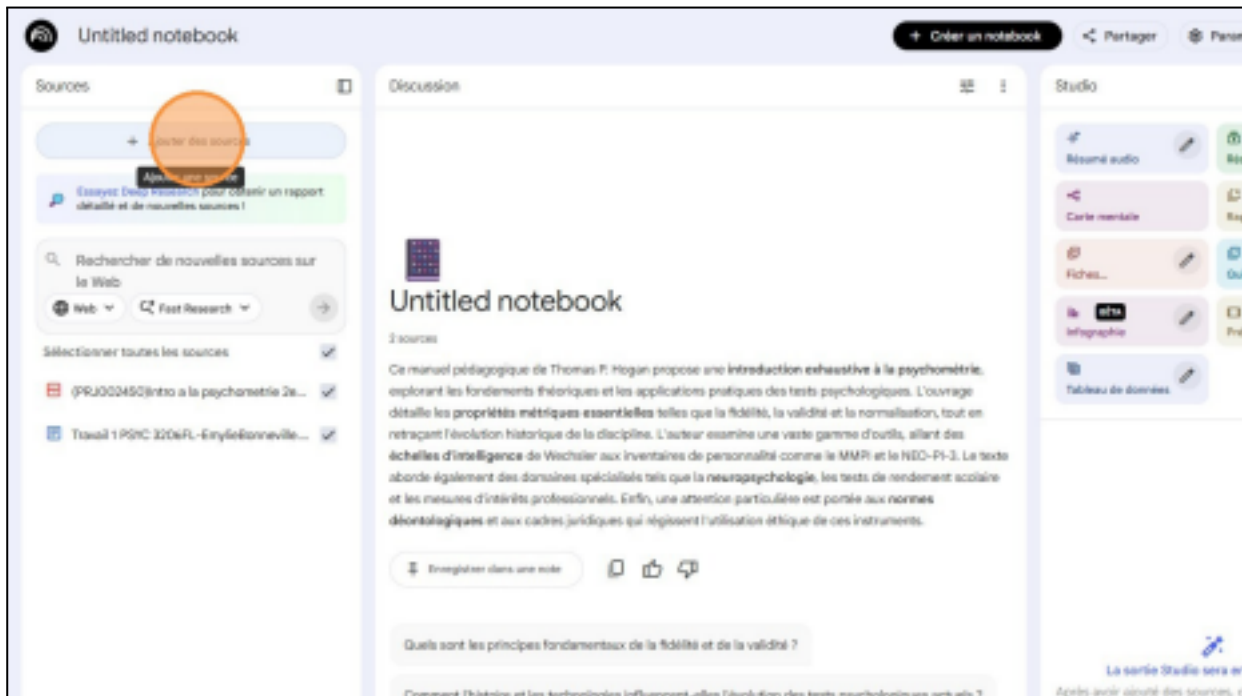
Untitled notebook

+ Créer un notebook

Partager

Para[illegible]

Sources

+ Ajouter des sources

Ajouter une source

Essayez Deep Research pour obtenir un rapport détaillé et de nouvelles sources !

Rechercher de nouvelles sources sur le Web

Web

Fast Research

Sélectionner toutes les sources

(PRJ002450)Intro a la psychometrie 2e...

Travail 1 PSYC 3206FL-EmylieBonneville...

Discussion

Untitled notebook

2 sources

Ce manuel pédagogique de Thomas P. Hogan propose une introduction exhaustive à la psychométrie, explorant les fondements théoriques et les applications pratiques des tests psychologiques. L'ouvrage détaille les propriétés métriques essentielles telles que la fidélité, la validité et la normalisation, tout en retraçant l'évolution historique de la discipline. L'auteur examine une vaste gamme d'outils, allant des échelles d'intelligence de Wechsler aux inventaires de personnalité comme le MMPI et le NEO-PI-3. Le texte aborde également des domaines spécialisés tels que la neuropsychologie, les tests de rendement scolaire et les mesures d'intérêts professionnels. Enfin, une attention particulière est portée aux normes déontologiques et aux cadres juridiques qui régissent l'utilisation éthique de ces instruments.

Enregistrer dans une note

Quels sont les principes fondamentaux de la fidélité et de la validité ?

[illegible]

Studio

Résumé audio

Ré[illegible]

Carte mentale

Ra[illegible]

Fiches...

Qu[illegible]

Bêta

Infographie

Pré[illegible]

Tableau de données

La sortie Studio sera en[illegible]

Après avoir ajouté des sources, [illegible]